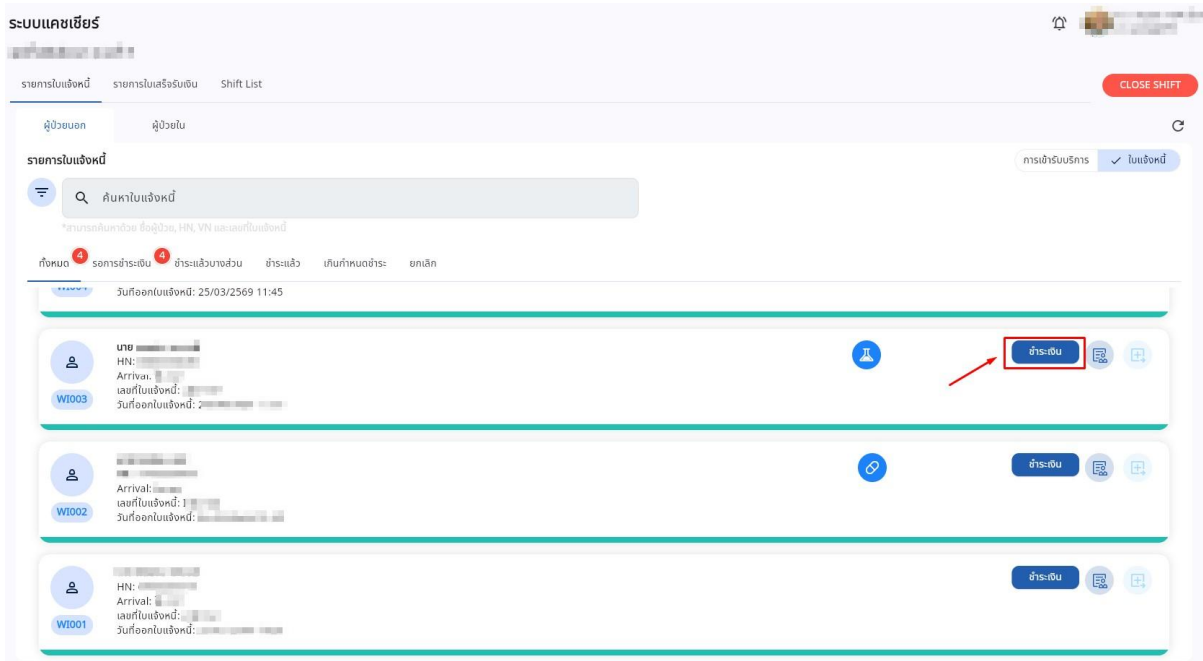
ระบบแคชเชียร์
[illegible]

รายการใบแจ้งหนี้ รายการใบเสร็จรับเงิน Shift List

CLOSE SHIFT

ผู้ป่วยนอก ผู้ป่วยใน

รายการใบแจ้งหนี้

การเข้ารับบริการ ✓ ใบแจ้งหนี้

คันหาใบแจ้งหนี้

*สามารถค้นหาด้วย ชื่อผู้ป่วย, HN, VN และเลขที่ใบแจ้งหนี้

ทั้งหมด 4 รอการชำระเงิน 4 ชำระแล้วบางส่วน ชำระแล้ว เกินกำหนดชำระ ยกเลิก

WI004
วันที่ออกใบแจ้งหนี้: 25/03/2569 11:45

นาย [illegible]
HN: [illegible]
Arrival: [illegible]
เลขที่ใบแจ้งหนี้: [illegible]
วันที่ออกใบแจ้งหนี้: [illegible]
WI003
ชำระเงิน

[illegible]
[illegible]
Arrival: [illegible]
เลขที่ใบแจ้งหนี้: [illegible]
วันที่ออกใบแจ้งหนี้: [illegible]
WI002
ชำระเงิน

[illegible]
HN: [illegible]
Arrival: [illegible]
เลขที่ใบแจ้งหนี้: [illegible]
วันที่ออกใบแจ้งหนี้: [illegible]
WI001
ชำระเงิน